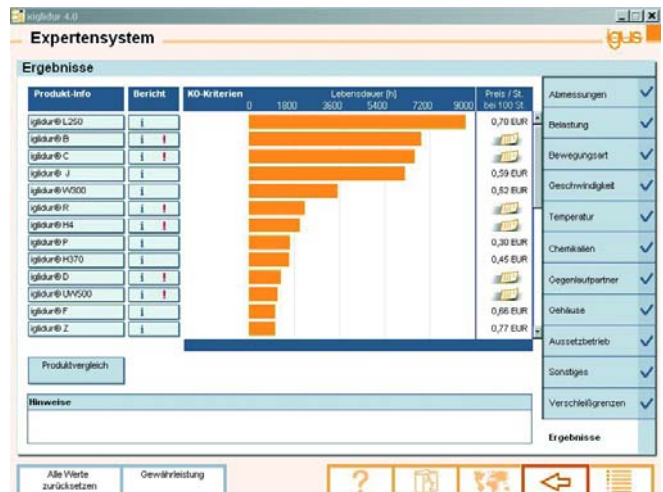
iglidur 4.0

Expertensystem

igus

Ergebnisse

| Produkt-Info | Bericht | KO-Kriterien | Preis / St. bei 100 St. |
|---|---|---|---|
| iglidur® L250 | i | | 0,70 EUR |
| iglidur® B | i ! | | |
| iglidur® C | i ! | | |
| iglidur® J | i | | 0,59 EUR |
| iglidur® W300 | i | | 0,82 EUR |
| iglidur® R | i ! | | |
| iglidur® H4 | i ! | | |
| iglidur® P | i | | 0,30 EUR |
| iglidur® H370 | i | | 0,45 EUR |
| iglidur® D | i ! | | |
| iglidur® UW500 | i ! | | |
| iglidur® F | i | | 0,66 EUR |
| iglidur® Z | i | | 0,77 EUR |

Lebensdauer [h]
0 1800 3600 5400 7200 9000

Produktvergleich

Hinweise

Abmessungen
Belastung
Bewegungsart
Geschwindigkeit
Temperatur
Chemikalien
Gegenlaufpartner
Gehäuse
Aussetzbetrieb
Sonstiges
Verschleißgrenzen
Ergebnisse

Alle Werte zurücksetzen
Gewährleistung